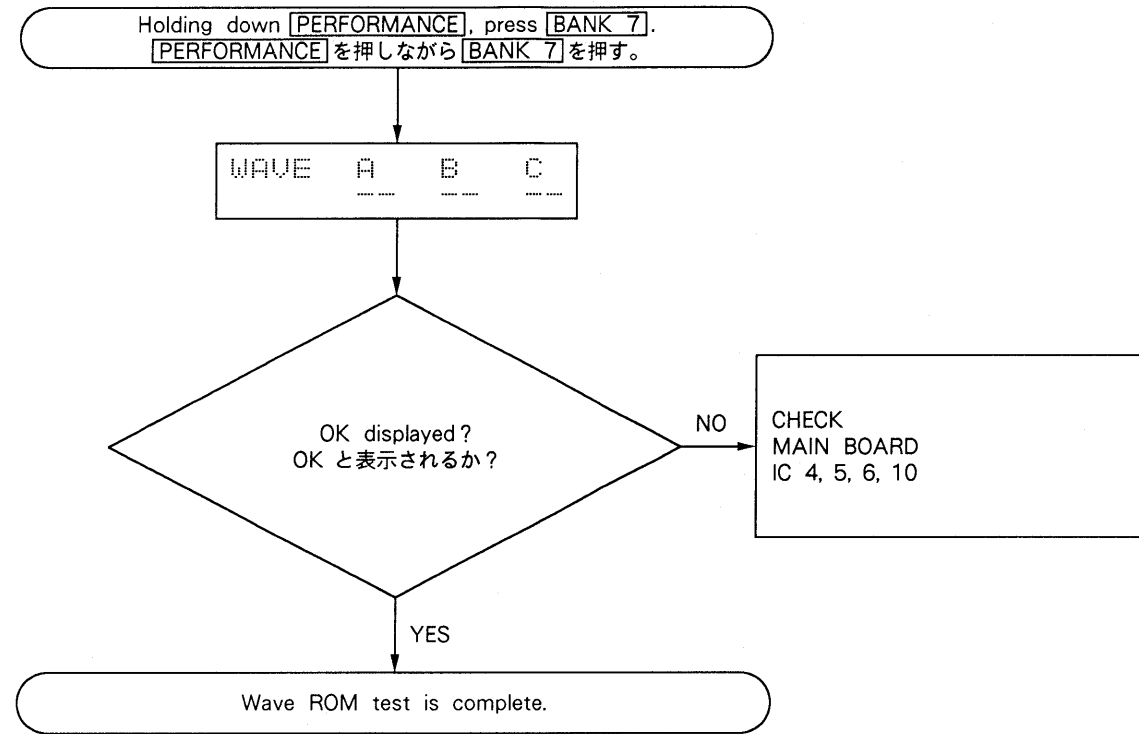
Holding down [PERFORMANCE], press [BANK 7].
[PERFORMANCE]を押しながら[BANK 7]を押す。

WAVE A B C
__ __ __

OK displayed?
OK と表示されるか?

NO

CHECK
MAIN BOARD
IC 4, 5, 6, 10

YES

Wave ROM test is complete.